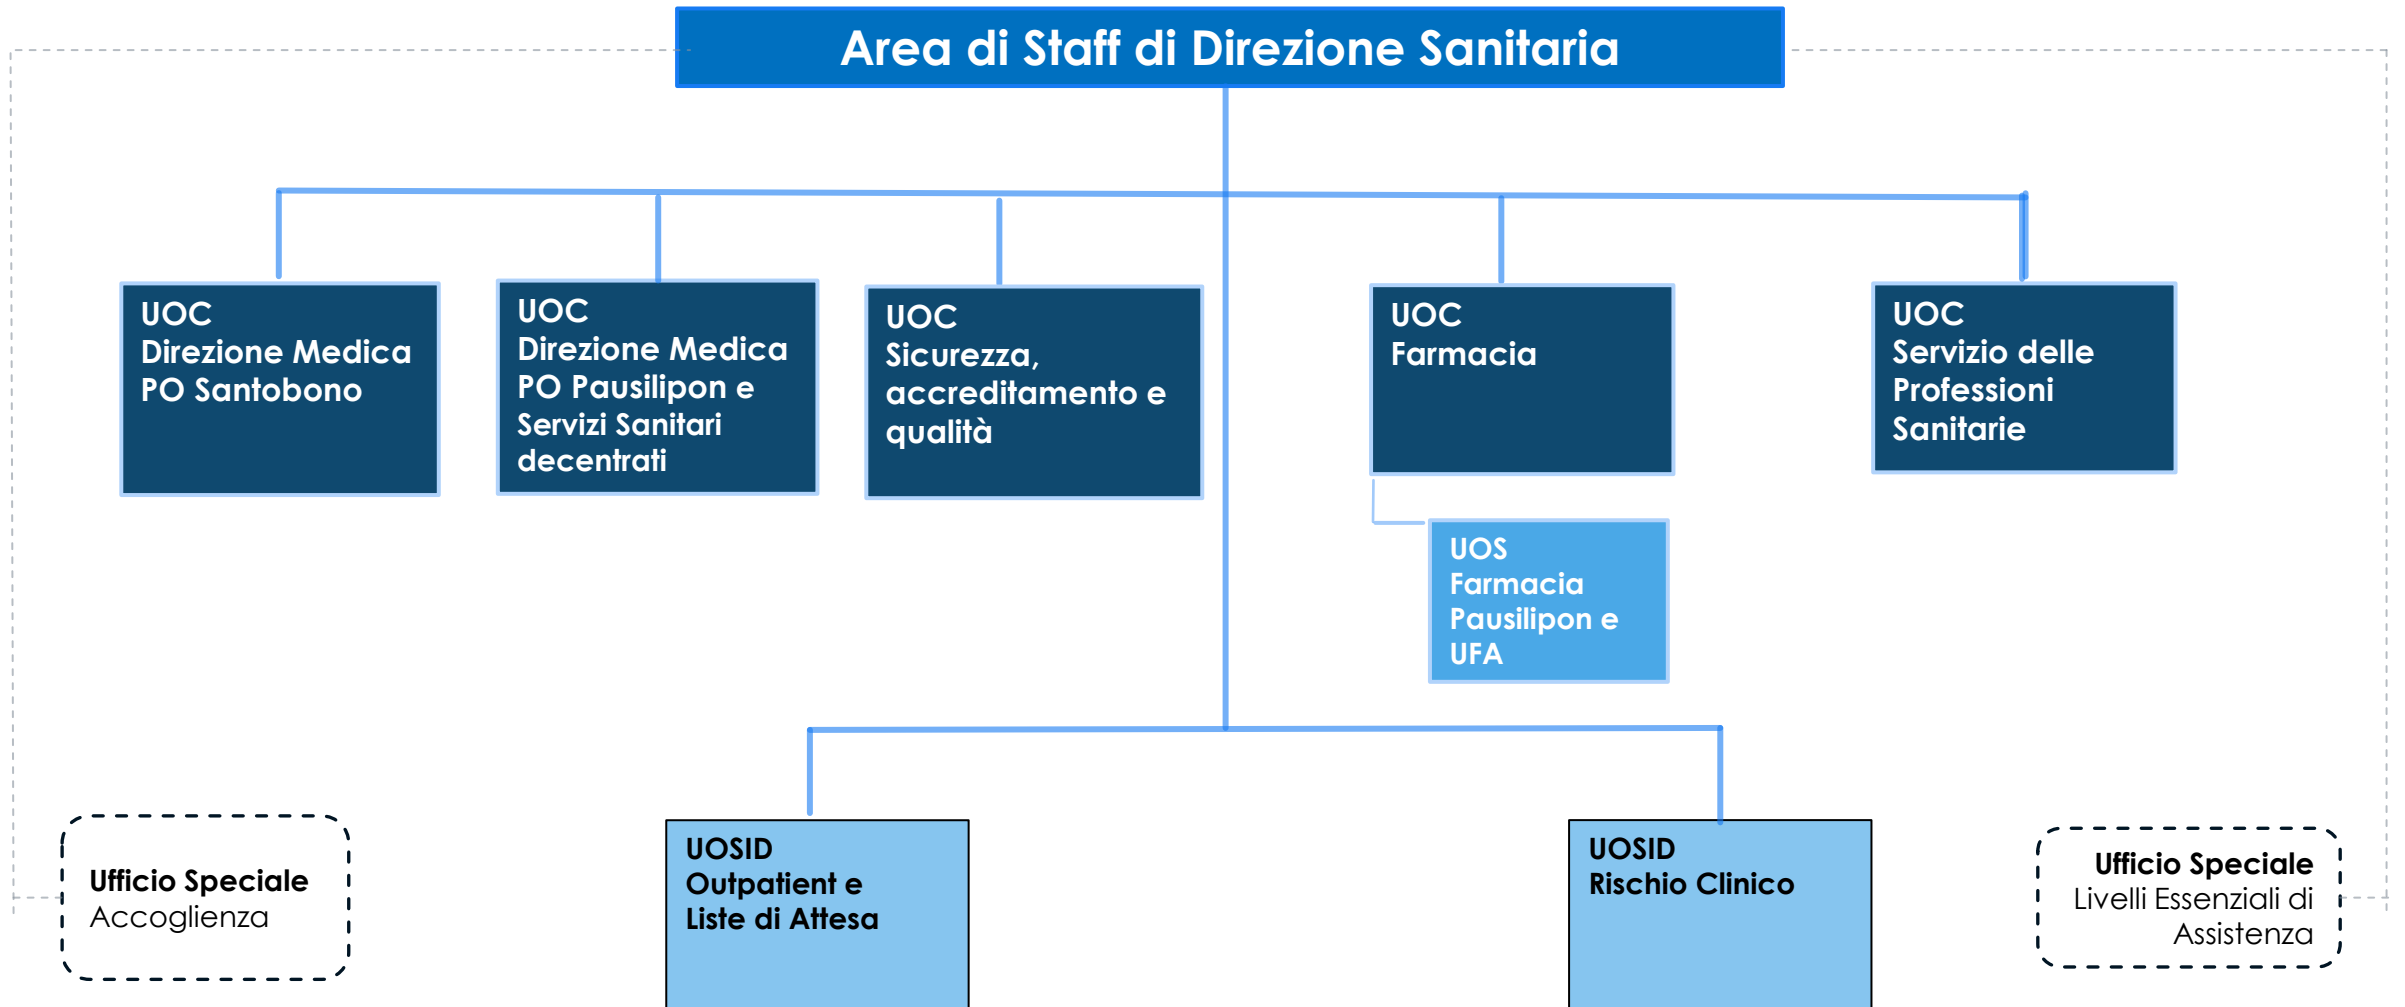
Area di Staff di Direzione Sanitaria

UOC
Direzione Medica
PO Santobono

UOC
Direzione Medica
PO Pausilipon e
Servizi Sanitari
decentrati

UOC
Sicurezza,
accreditamento e
qualità

UOC
Farmacia

UOS
Farmacia
Pausilipon e
UFA

UOC
Servizio delle
Professioni
Sanitarie

Ufficio Speciale
Accoglienza

UOSID
Outpatient e
Liste di Attesa

UOSID
Rischio Clinico

Ufficio Speciale
Livelli Essenziali di
Assistenza